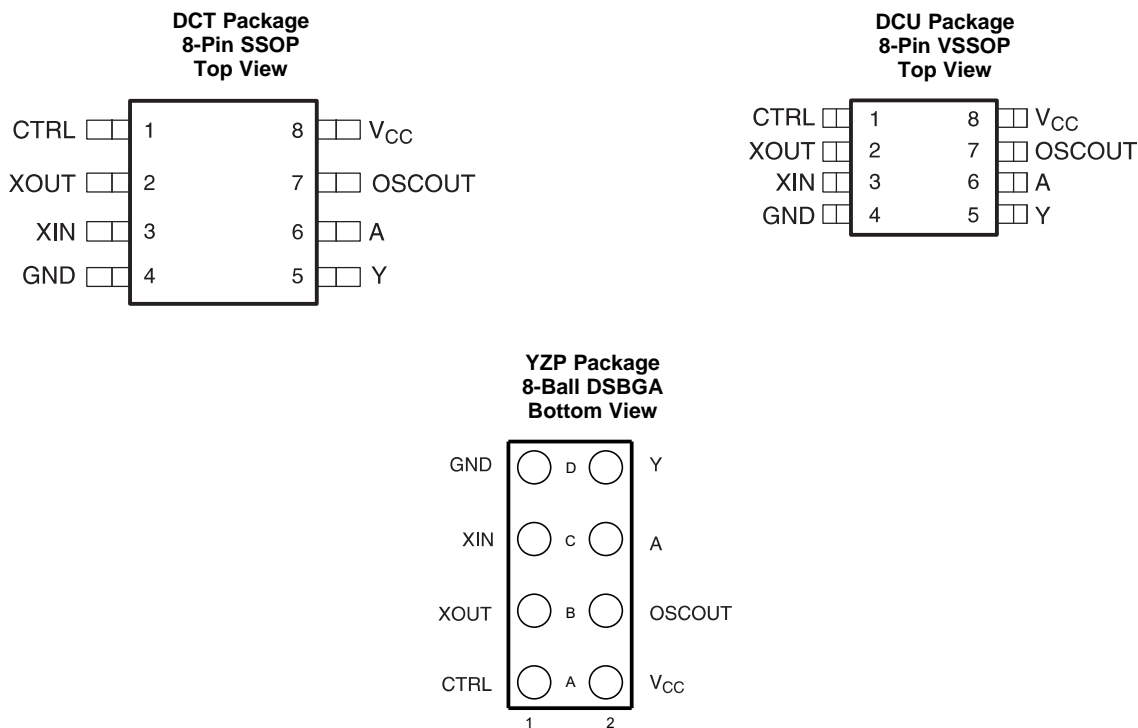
DCT Package
8-Pin SSOP
Top View

CTRL 1 8 $V_{CC}$
XOUT 2 7 OSCOUT
XIN 3 6 A
GND 4 5 Y

DCU Package
8-Pin VSSOP
Top View

CTRL 1 8 $V_{CC}$
XOUT 2 7 OSCOUT
XIN 3 6 A
GND 4 5 Y

YZP Package
8-Ball DSBGA
Bottom View

GND D Y
XIN C A
XOUT B OSCOUT
CTRL A $V_{CC}$
1 2